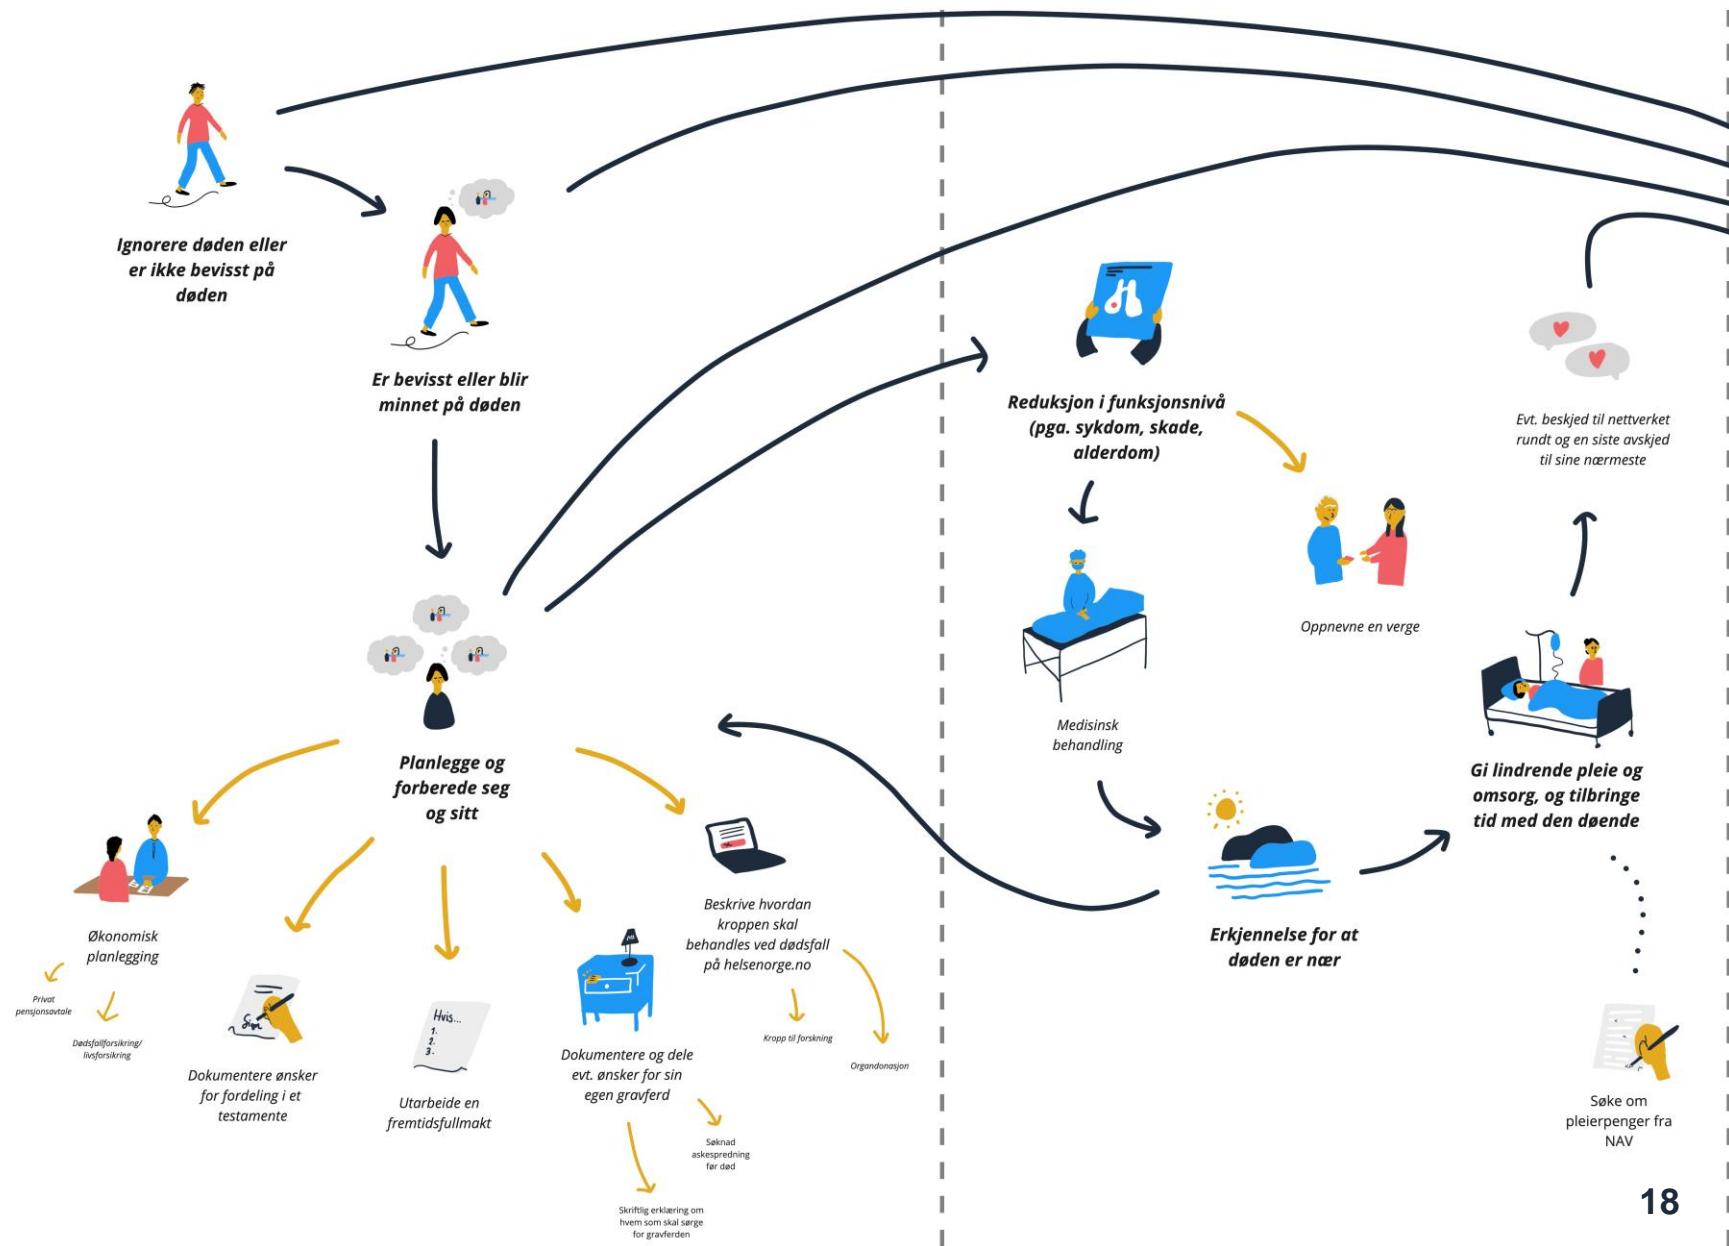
Ignorere døden eller er ikke bevisst på døden

Er bevisst eller blir minnet på døden

Planlegge og forberede seg og sitt

Økonomisk planlegging

Privat pensjonsavtale

Dødsfallforsikring/ livsforsikring

Dokumentere ønsker for fordeling i et testamente

Hvis...
1.
2.
3.

Utarbeide en fremtidsfullmakt

Dokumentere og dele evt. ønsker for sin egen gravferd

Søknad askespredning før død

Skriftlig erklæring om hvem som skal sørge for gravferden

Beskrive hvordan kroppen skal behandles ved dødsfall på helsenorge.no

Kropp til forskning

Organdonasjon

Reduksjon i funksjonsnivå (pga. sykdom, skade, alderdom)

Medisinsk behandling

Oppnevne en verge

Erkjennelse for at døden er nær

Gi lindrende pleie og omsorg, og tilbringe tid med den døende

Evt. beskjed til nettverket rundt og en siste avskjed til sine nærmeste

Søke om pleierpenger fra NAV

18